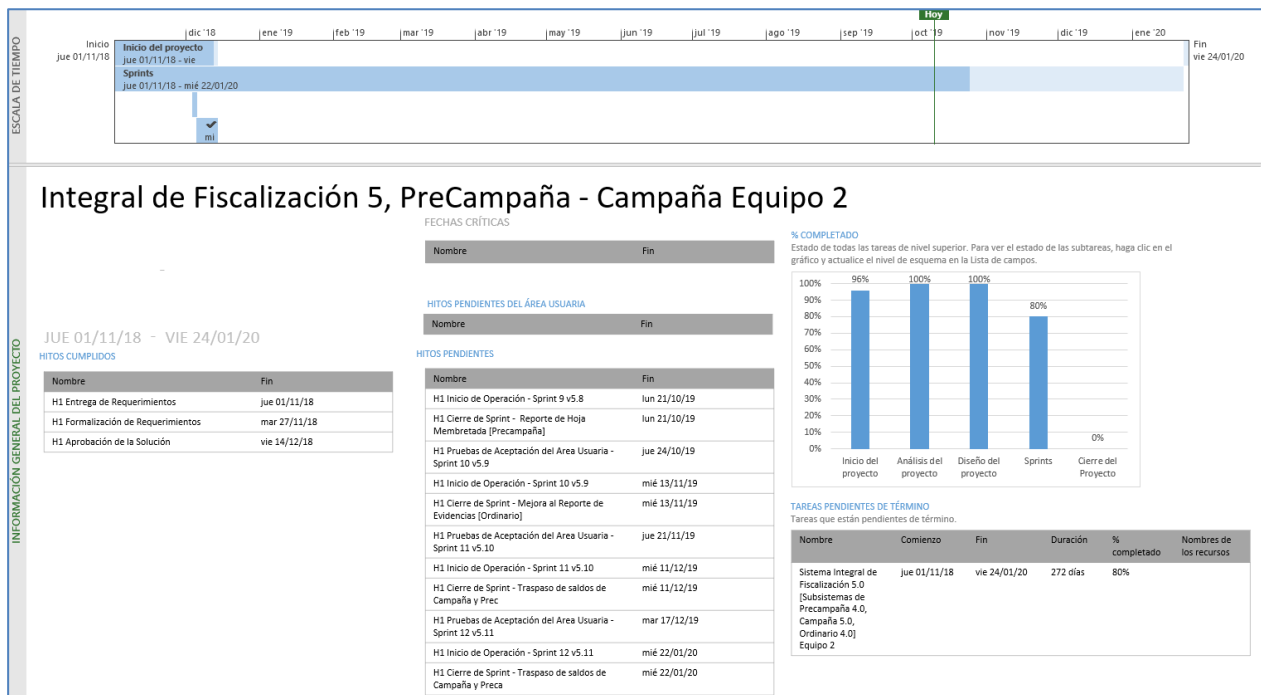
ESCALA DE TIEMPO

Hoy

dic '18 | ene '19 | feb '19 | mar '19 | abr '19 | may '19 | jun '19 | jul '19 | ago '19 | sep '19 | oct '19 | nov '19 | dic '19 | ene '20

Inicio
jue 01/11/18

Inicio del proyecto
jue 01/11/18 - vie

Sprints
jue 01/11/18 - mié 22/01/20

mi

Fin
vie 24/01/20

INFORMACIÓN GENERAL DEL PROYECTO

Integral de Fiscalización 5, PreCampaña - Campaña Equipo 2

JUE 01/11/18 - VIE 24/01/20

HITOS CUMPLIDOS

| Nombre | Fin |
|---|---|
| H1 Entrega de Requerimientos | jue 01/11/18 |
| H1 Formalización de Requerimientos | mar 27/11/18 |
| H1 Aprobación de la Solución | vie 14/12/18 |

FECHAS CRÍTICAS

| Nombre | Fin |
|---|---|

HITOS PENDIENTES DEL ÁREA USUARIA

| Nombre | Fin |
|---|---|

HITOS PENDIENTES

| Nombre | Fin |
|---|---|
| H1 Inicio de Operación - Sprint 9 v5.8 | lun 21/10/19 |
| H1 Cierre de Sprint - Reporte de Hoja Membretada [Precampaña] | lun 21/10/19 |
| H1 Pruebas de Aceptación del Area Usuaria - Sprint 10 v5.9 | jue 24/10/19 |
| H1 Inicio de Operación - Sprint 10 v5.9 | mié 13/11/19 |
| H1 Cierre de Sprint - Mejora al Reporte de Evidencias [Ordinario] | mié 13/11/19 |
| H1 Pruebas de Aceptación del Area Usuaria - Sprint 11 v5.10 | jue 21/11/19 |
| H1 Inicio de Operación - Sprint 11 v5.10 | mié 11/12/19 |
| H1 Cierre de Sprint - Traspaso de saldos de Campaña y Prec | mié 11/12/19 |
| H1 Pruebas de Aceptación del Area Usuaria - Sprint 12 v5.11 | mar 17/12/19 |
| H1 Inicio de Operación - Sprint 12 v5.11 | mié 22/01/20 |
| H1 Cierre de Sprint - Traspaso de saldos de Campaña y Preca | mié 22/01/20 |

% COMPLETADO
Estado de todas las tareas de nivel superior. Para ver el estado de las subtareas, haga clic en el gráfico y actualice el nivel de esquema en la Lista de campos.

100%
90%
80%
70%
60%
50%
40%
30%
20%
10%
0%

96% Inicio del proyecto
100% Análisis del proyecto
100% Diseño del proyecto
80% Sprints
0% Cierre del Proyecto

TAREAS PENDIENTES DE TÉRMINO
Tareas que están pendientes de término.

| Nombre | Comienzo | Fin | Duración | % completado | Nombres de los recursos |
|---|---|---|---|---|---|
| Sistema Integral de Fiscalización 5.0 [Subsistemas de Precampaña 4.0, Campaña 5.0, Ordinario 4.0] Equipo 2 | jue 01/11/18 | vie 24/01/20 | 272 días | 80% | |